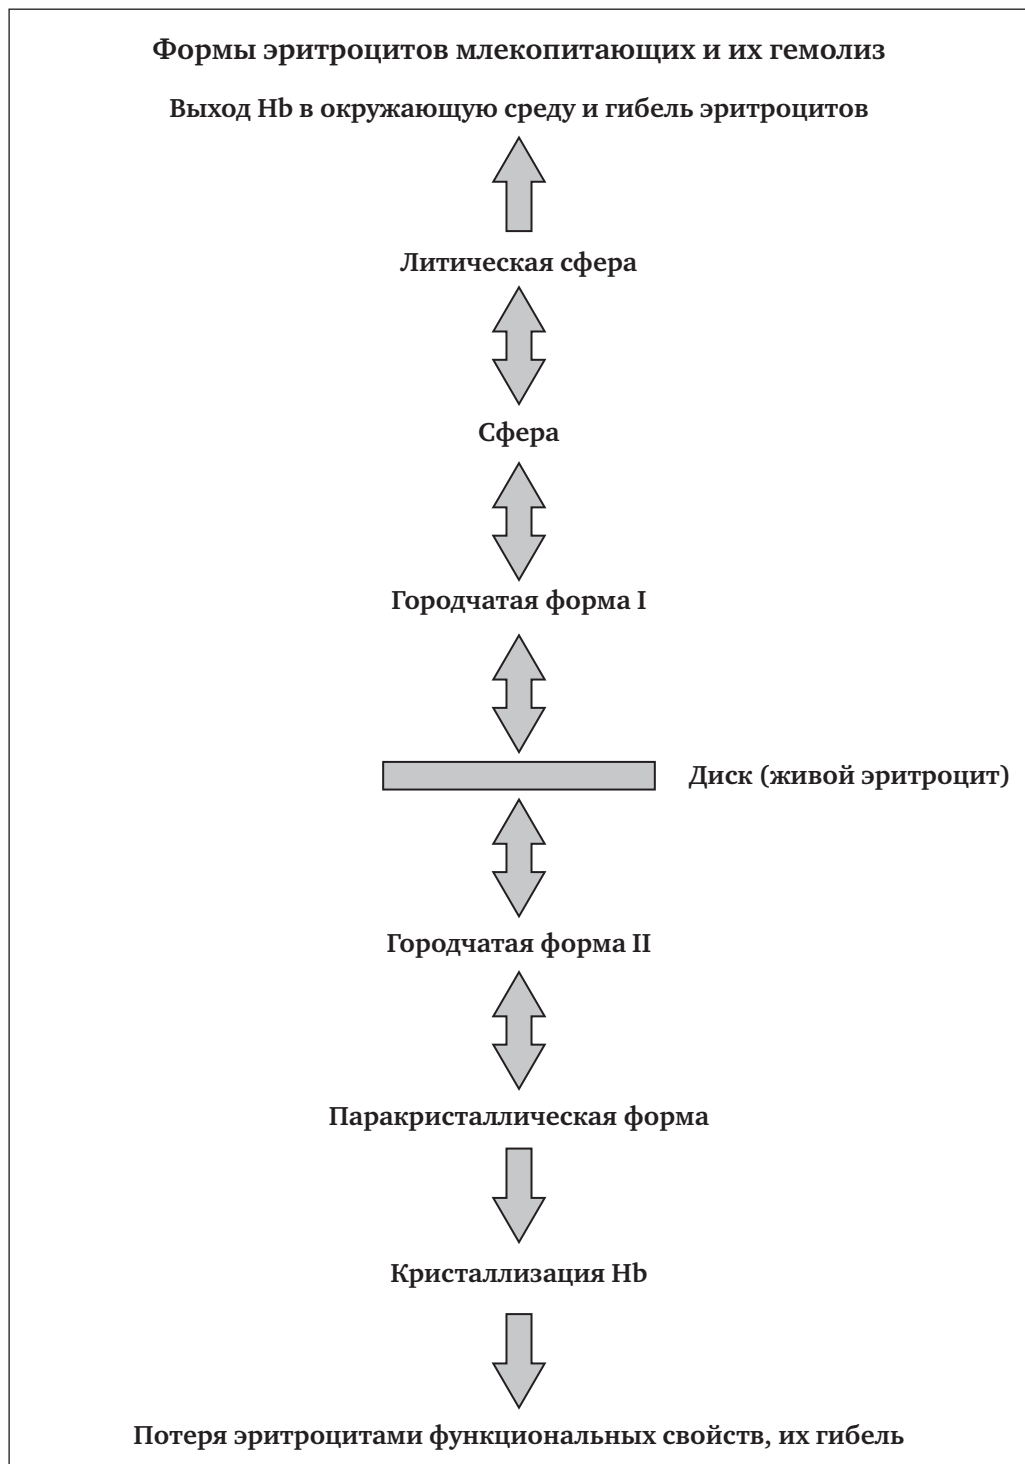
Формы эритроцитов млекопитающих и их гемолиз

Выход Hb в окружающую среду и гибель эритроцитов

Литическая сфера

Сфера

Городчатая форма I

Диск (живой эритроцит)

Городчатая форма II

Паракристаллическая форма

Кристаллизация Hb

Потеря эритроцитами функциональных свойств, их гибель